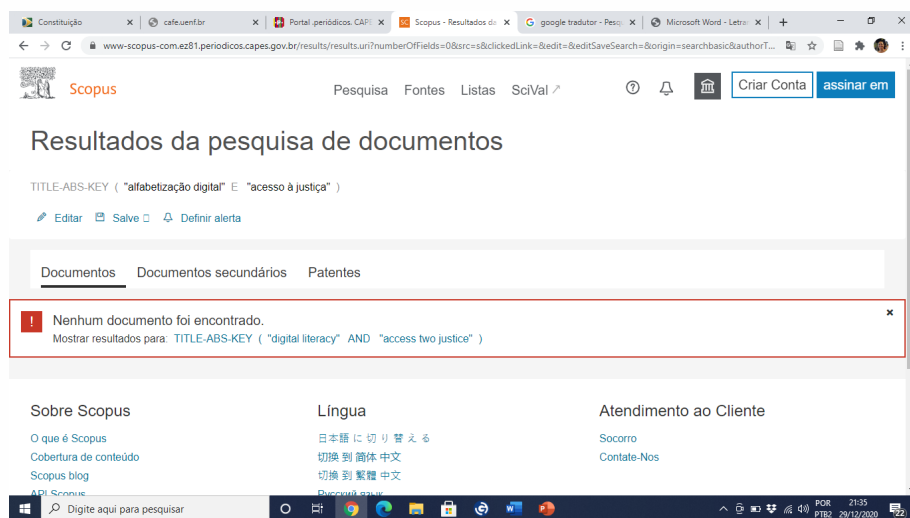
Constituição × cafe.uenf.br × Portal .periódicos. CAPE × Scopus - Resultados da × google tradutor - Pesq × Microsoft Word - Letra ×

www-scopus-com.ez81.periodicos.capes.gov.br/results/results.uri?numberOfFields=0&src=s&clickedLink=&edit=&editSaveSearch=&origin=searchbasic&authorT...

Scopus

Pesquisa Fontes Listas SciVal ↗

Criar Conta assinar em

Resultados da pesquisa de documentos

TITLE-ABS-KEY ( "alfabetização digital" E "acesso à justiça" )

Editar Salve Definir alerta

Documentos Documentos secundários Patentes

Nenhum documento foi encontrado.
Mostrar resultados para: TITLE-ABS-KEY ( "digital literacy" AND "access two justice" )

Sobre Scopus
O que é Scopus
Cobertura de conteúdo
Scopus blog
API Scopus

Língua
日本語に切り替える
切换到简体中文
切換到繁體中文
Русский язык

Atendimento ao Cliente
Socorro
Contate-Nos

Digite aqui para pesquisar

POR PTB2 21:35 29/12/2020 22